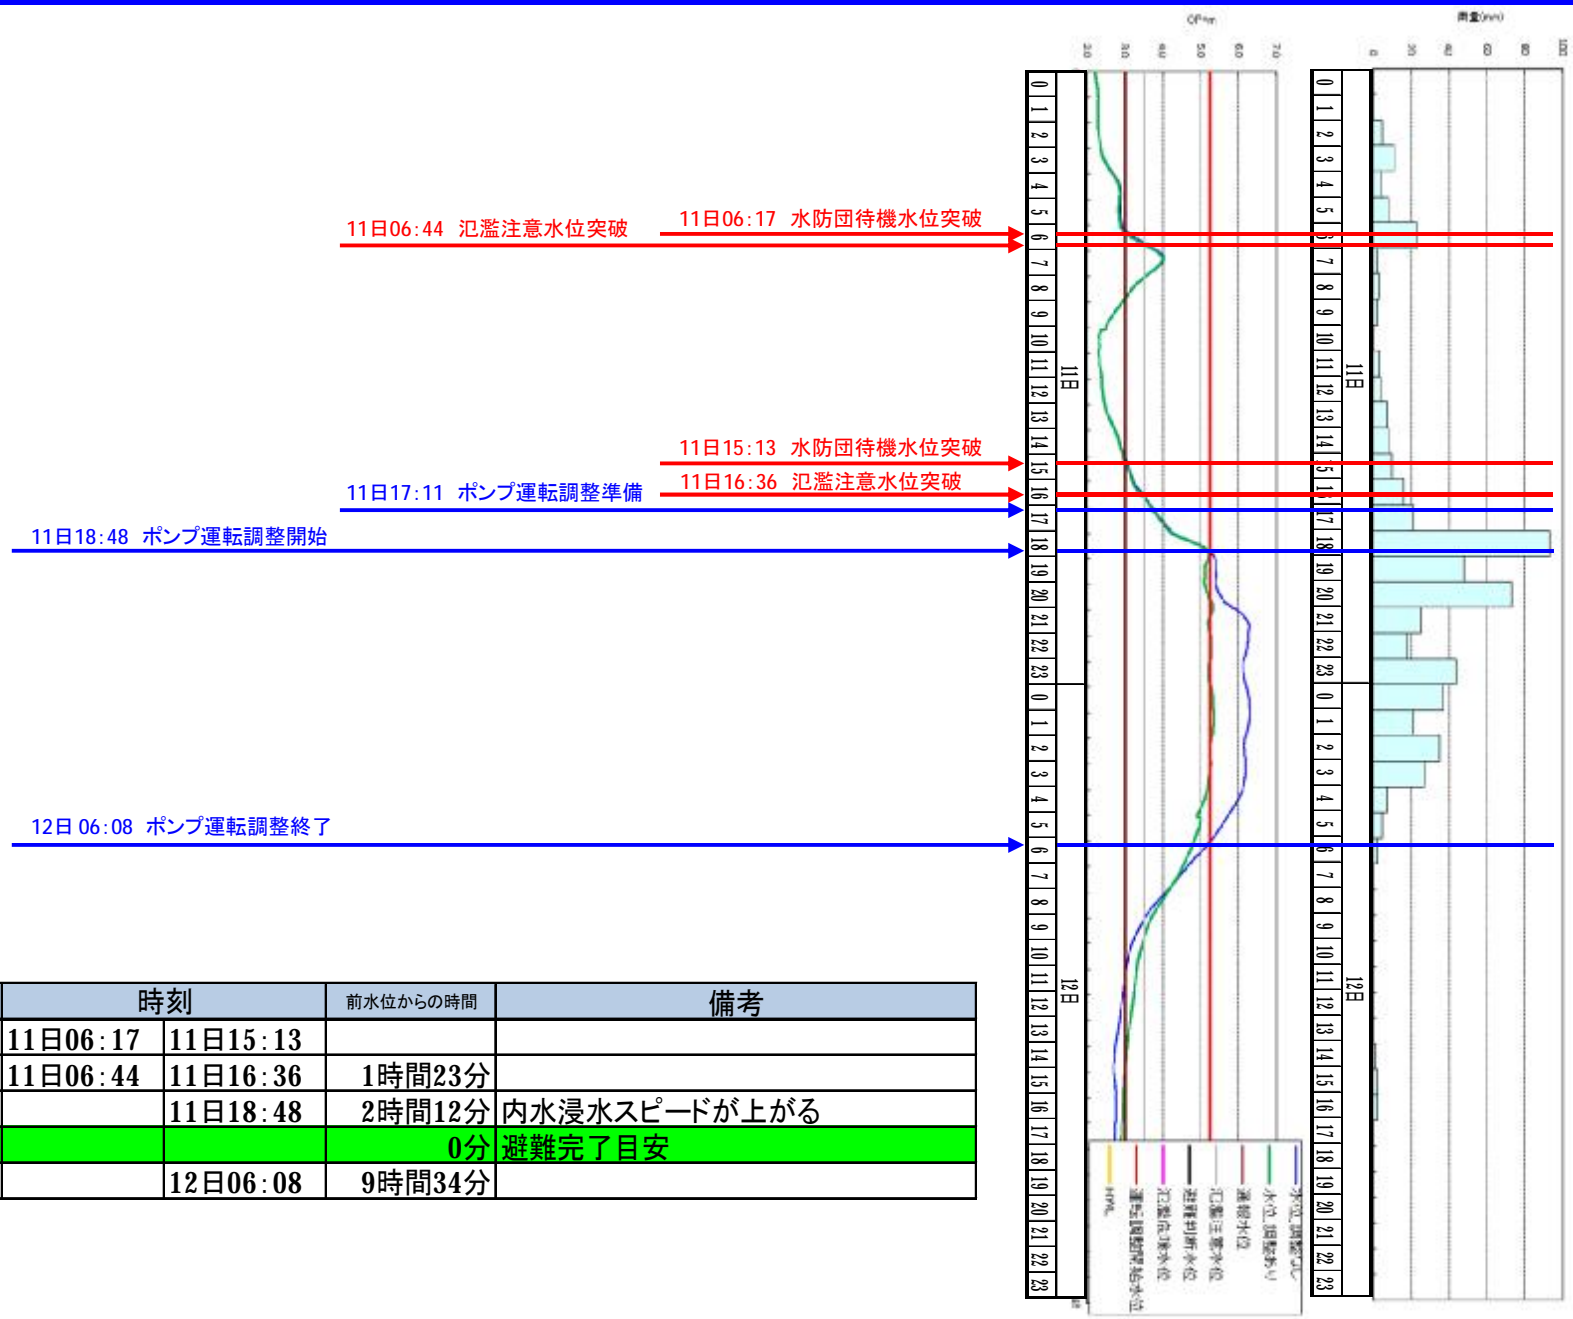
11日06:44 氾濫注意水位突破

11日06:17 水防団待機水位突破

11日15:13 水防団待機水位突破

11日16:36 氾濫注意水位突破

11日17:11 ポンプ運転調整準備

11日18:48 ポンプ運転調整開始

12日 06:08 ポンプ運転調整終了

OP+m

2.0 3.0 4.0 5.0 6.0 7.0

雨量(mm)

0 20 40 60 80 100

0 1 2 3 4 5 6 7 8 9 10 11 12 13 14 15 16 17 18 19 20 21 22 23 0 1 2 3 4 5 6 7 8 9 10 11 12 13 14 15 16 17 18 19 20 21 22 23

11日

12日

水位_調整なし
水位_調整あり
避難水位
氾濫注意水位
避難判断水位
氾濫危険水位
運転調整開始水位
HWL

| 時刻 | | 前水位からの時間 | 備考 |
|---|---|---|---|
| 11日06:17 | 11日15:13 | | |
| 11日06:44 | 11日16:36 | 1時間23分 | |
| | 11日18:48 | 2時間12分 | 内水浸水スピードが上がる |
| | | 0分 | 避難完了目安 |
| | 12日06:08 | 9時間34分 | |